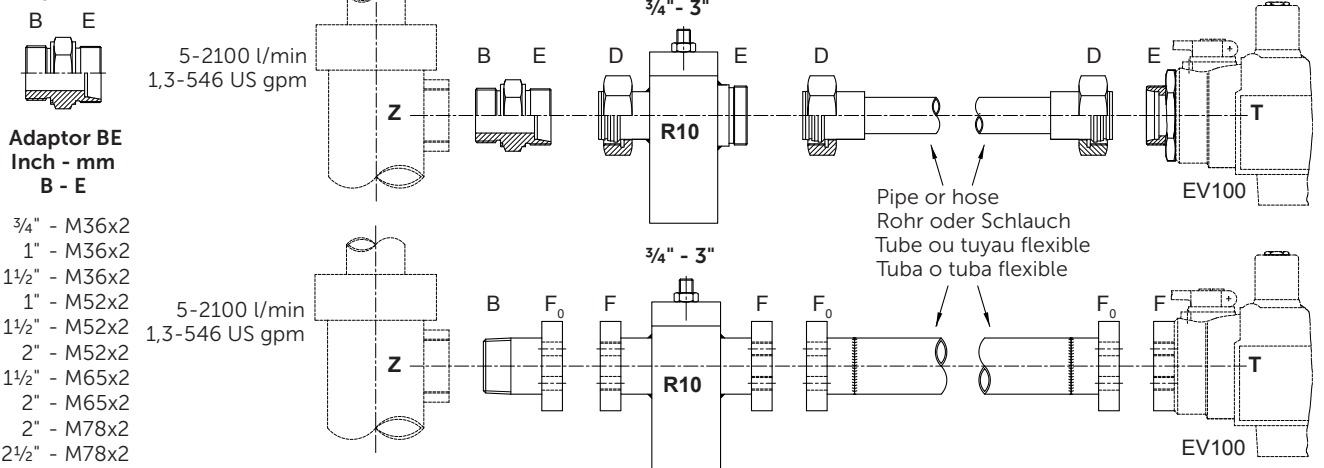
B E

Adaptor BE
Inch - mm
B - E

¾" - M36x2
1" - M36x2
1½" - M36x2
1" - M52x2
1½" - M52x2
2" - M52x2
1½" - M65x2
2" - M65x2
2" - M78x2
2½" - M78x2

5-2100 l/min
1,3-546 US gpm

Z

B E

¾" - 3"

D E

R10

D

D E

T

EV100

Pipe or hose
Rohr oder Schlauch
Tube ou tuyau flexible
Tuba o tuba flexible

5-2100 l/min
1,3-546 US gpm

Z

B $F_0$

F

¾" - 3"

R10

F

$F_0$

$F_0$

F

T

EV100